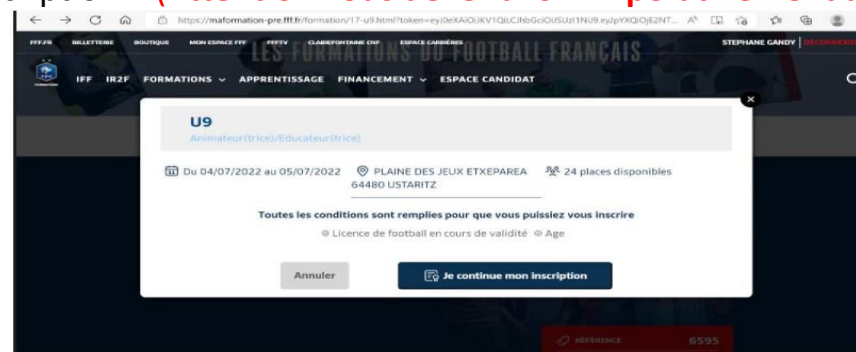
https://maformation-pre.fff.fr/formation/17-u9.html?token=eyJ0eXAiOiJKV1QiLCJhbGciOiJSUzI1NiJ9.eyJpYXQiOjE2NT...

FFF.FR BILLETTERIE BOUTIQUE MON ESPACE FFF FFFTV CLAIREFONTAINE CNF ESPACE CARRIÈRES

LES FORMATIONS DU FOOTBALL FRANÇAIS

STEPHANE GANDY | DÉCONNEXION

IFF IR2F FORMATIONS APPRENTISSAGE FINANCEMENT ESPACE CANDIDAT

U9
Animateur(trice)/Educateur(trice)

Du 04/07/2022 au 05/07/2022 PLAINE DES JEUX ETXEPAREA 64480 USTARITZ 24 places disponibles

Toutes les conditions sont remplies pour que vous puissiez vous inscrire
Licence de football en cours de validité Age

Annuler Je continue mon inscription

RÉFÉRENCE 6595